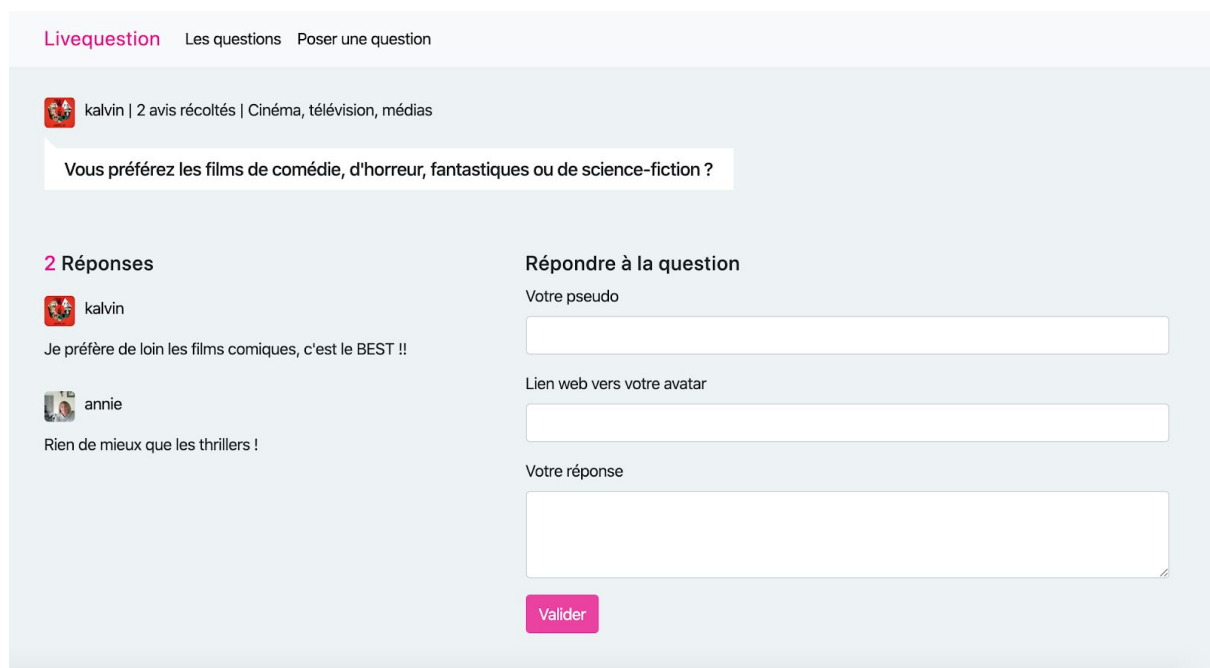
Livequestion Les questions Poser une question

kalvin | 2 avis récoltés | Cinéma, télévision, médias

Vous préférez les films de comédie, d'horreur, fantastiques ou de science-fiction ?

2 Réponses

kalvin

Je préfère de loin les films comiques, c'est le BEST !!

annie

Rien de mieux que les thrillers !

Répondre à la question

Votre pseudo

Lien web vers votre avatar

Votre réponse

Valider